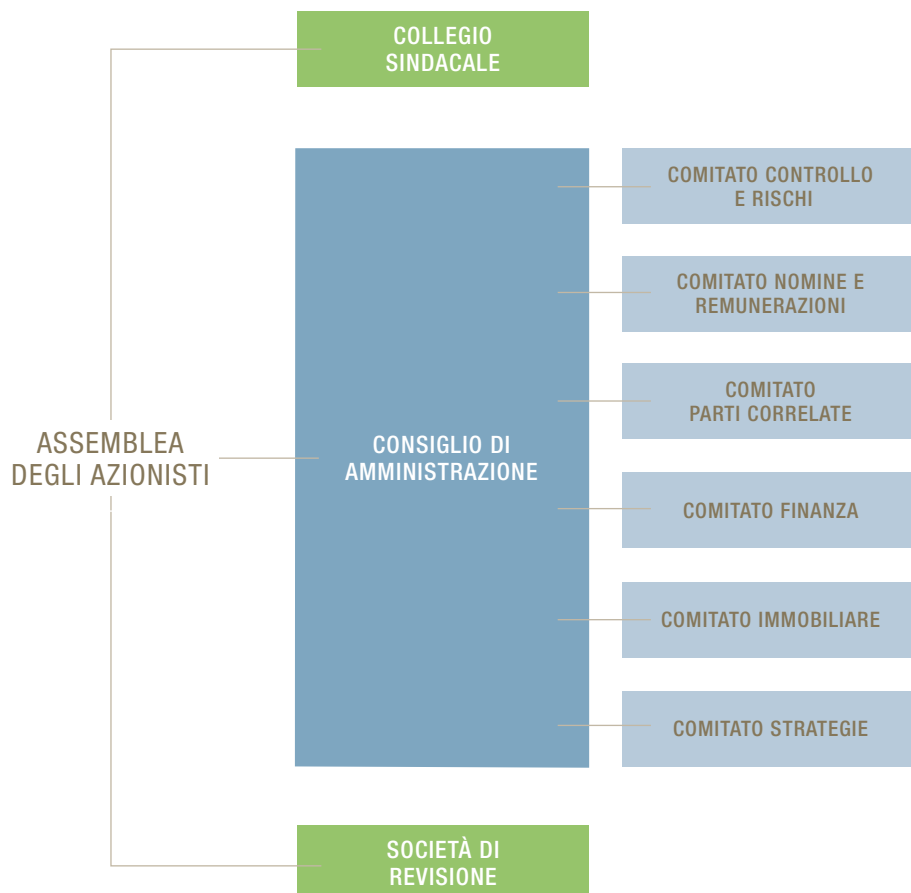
COLLEGIO SINDACALE

ASSEMBLEA DEGLI AZIONISTI

CONSIGLIO DI AMMINISTRAZIONE

COMITATO CONTROLLO E RISCHI

COMITATO NOMINE E REMUNERAZIONI

COMITATO PARTI CORRELATE

COMITATO FINANZA

COMITATO IMMOBILIARE

COMITATO STRATEGIE

SOCIETÀ DI REVISIONE